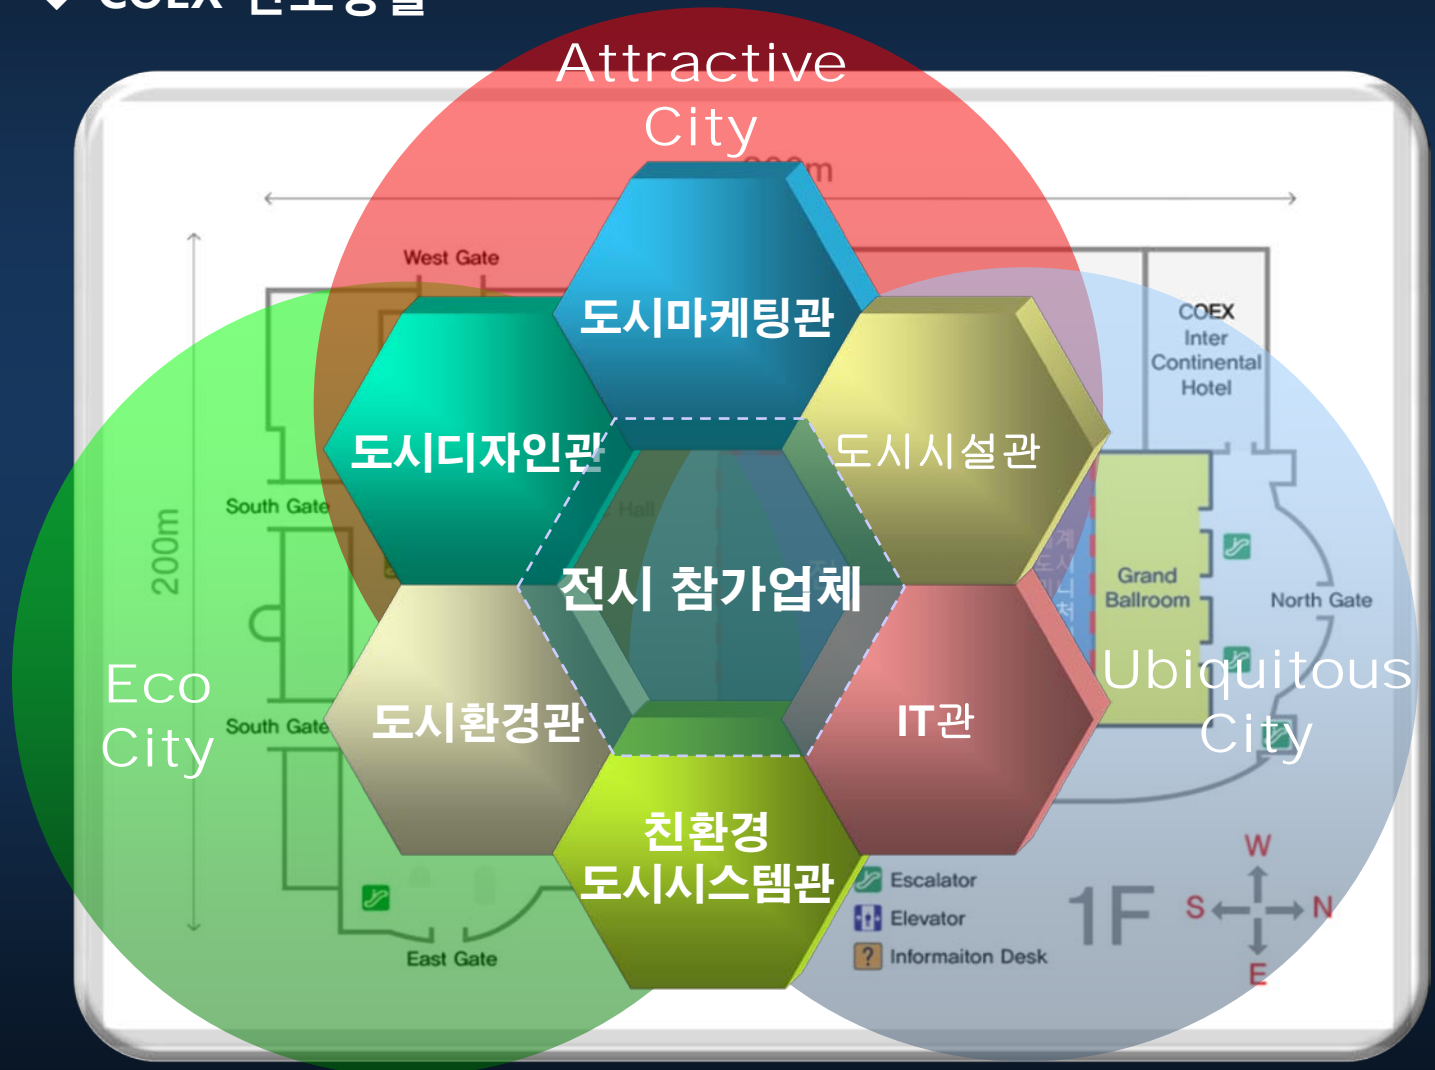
◆ COEX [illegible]

Attractive City

도시마케팅관

도시디자인관

도시시설관

전시 참가업체

도시환경관

IT관

친환경 도시시스템관

Eco City

Ubiquitous City

West Gate

South Gate

South Gate

East Gate

200m

COEX Inter Continental Hotel

Grand Ballroom

North Gate

Escalator

Elevator

Informaiton Desk

1F

W

S

N

E